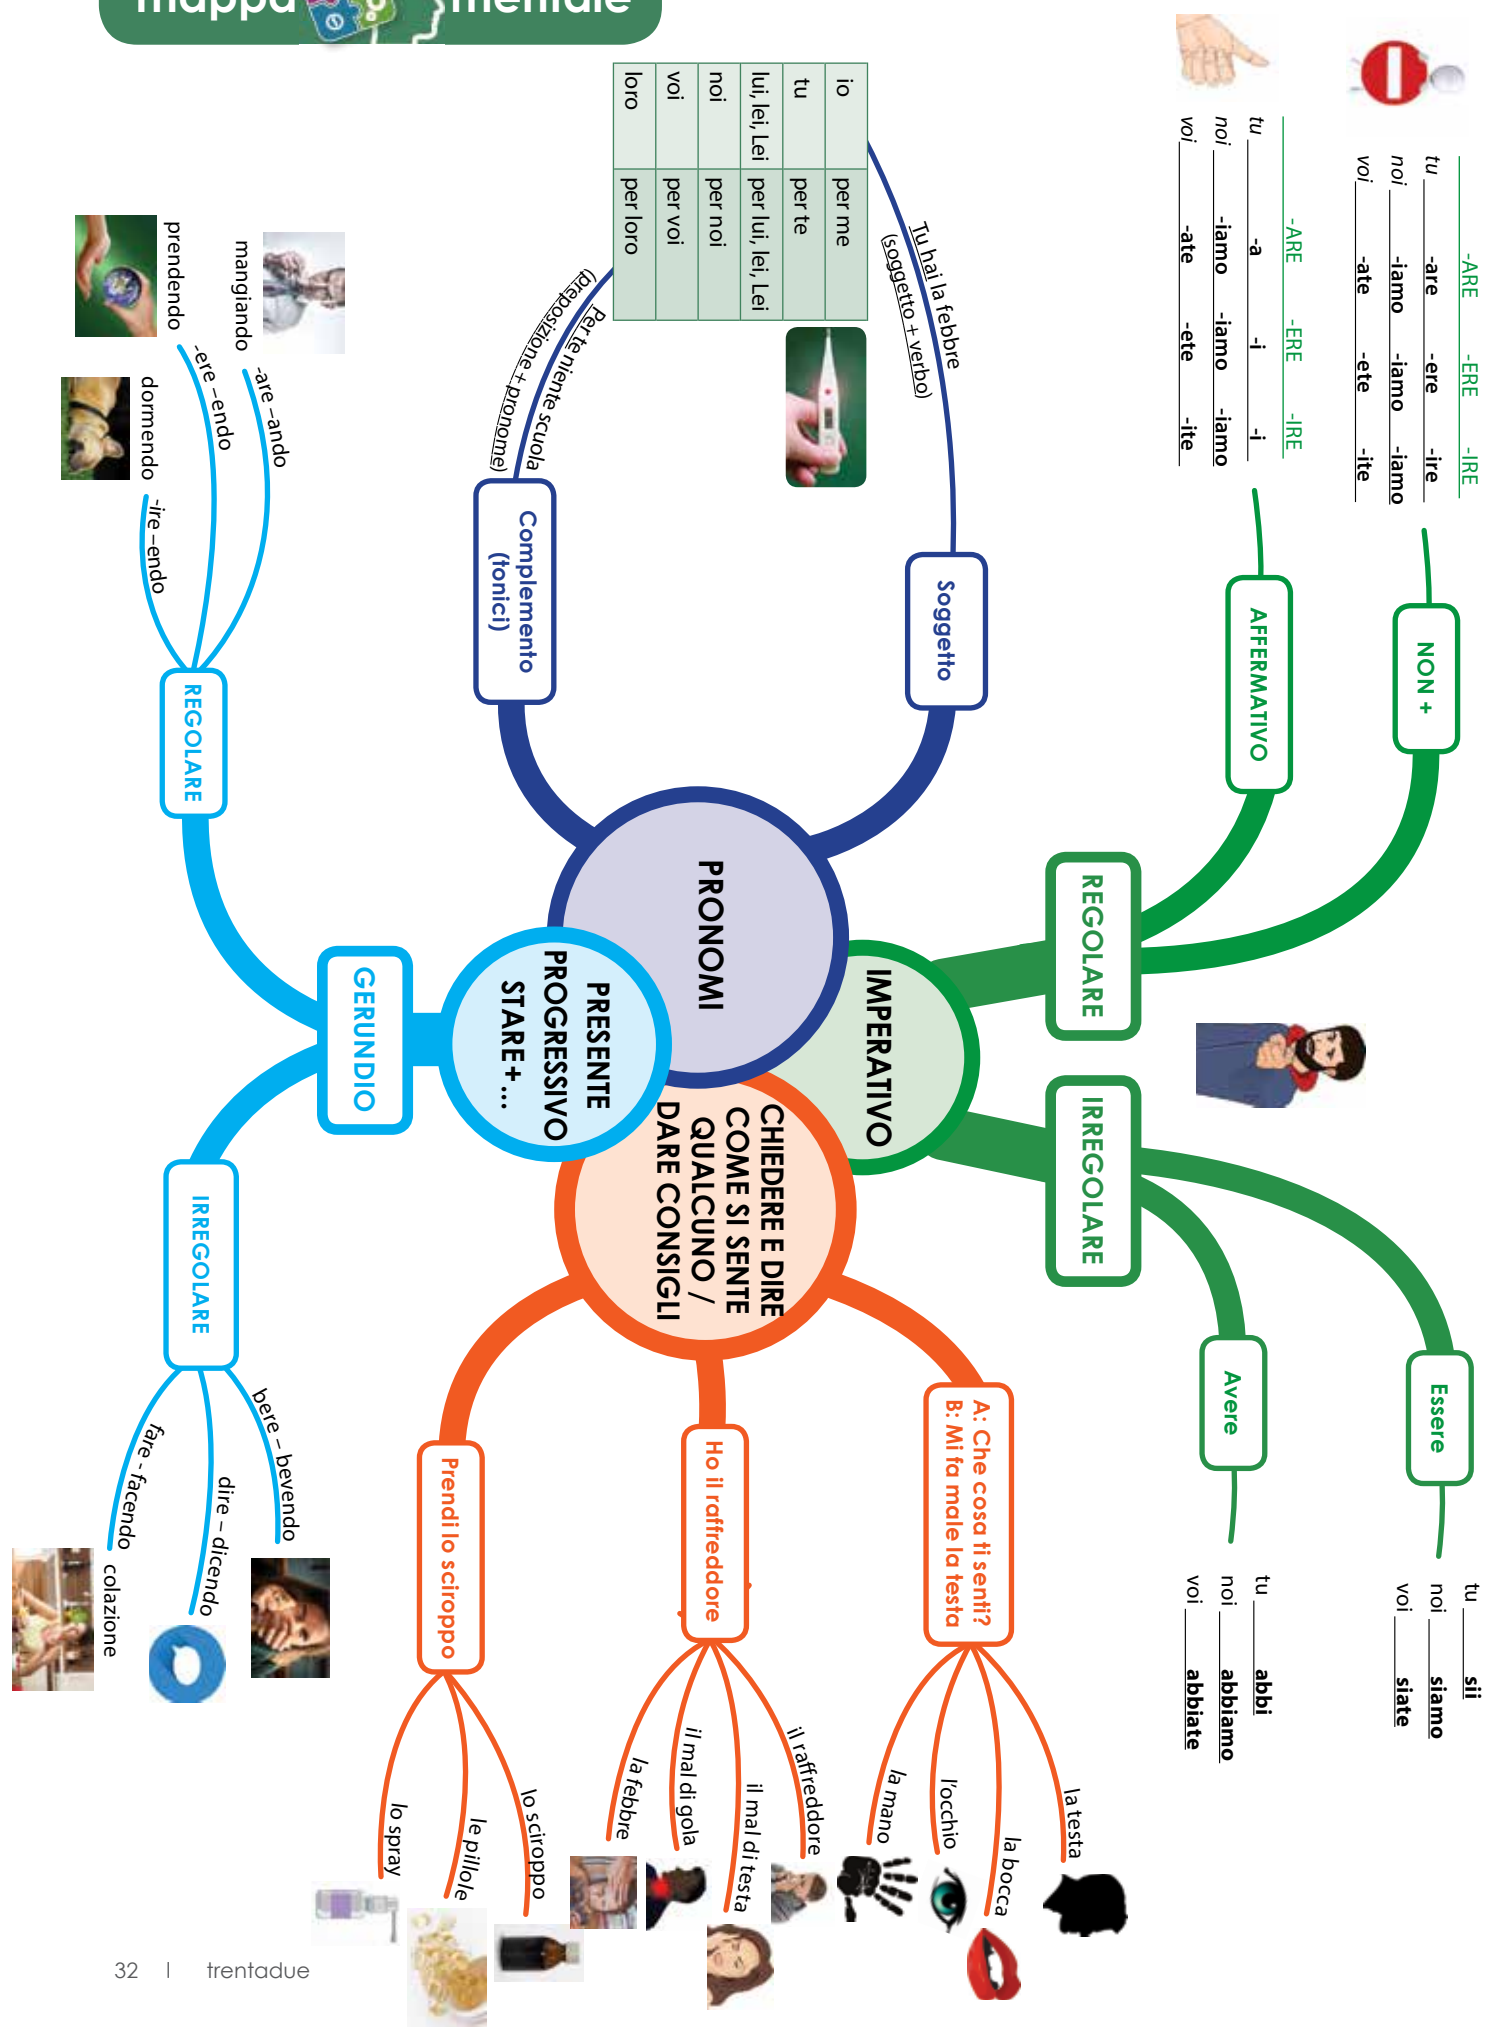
mappa mentale

PRONOMI

Soggetto

Tu hai la febbre (soggetto + verbo)

Complemento (tonici)

Per te niente scuola (preposizione + pronome)

| io | per me |
|---|---|
| tu | per te |
| lui, lei, Lei | per lui, lei, Lei |
| noi | per noi |
| voi | per voi |
| loro | per loro |

IMPERATIVO

REGOLARE

NON +

| | -ARE | -ERE | -IRE |
|---|---|---|---|
| tu | -are | -ere | -ire |
| noi | -iamo | -iamo | -iamo |
| voi | -ate | -ete | -ite |

AFFERMATIVO

| | -ARE | -ERE | -IRE |
|---|---|---|---|
| tu | -a | -i | -i |
| noi | -iamo | -iamo | -iamo |
| voi | -ate | -ete | -ite |

IRREGOLARE

Essere

tu sii
noi siamo
voi siate

Avere

tu abbi
noi abbiamo
voi abbiate

CHIEDERE E DIRE COME SI SENTE QUALCUNO / DARE CONSIGLI

A: Che cosa ti senti?
B: Mi fa male la testa

la testa
la bocca
l'occhio
la mano

Ho il raffreddore

il raffreddore
il mal di testa
il mal di gola
la febbre

Prendi lo sciroppo

lo sciroppo
le pillole
lo spray

PRESENTE PROGRESSIVO STARE + ...

GERUNDIO

REGOLARE

-are – ando
mangiando
-ere – endo
prendendo
-ire – endo
dormendo

IRREGOLARE

bere – bevendo
dire – dicendo
fare - facendo
colazione

32 | trentadue